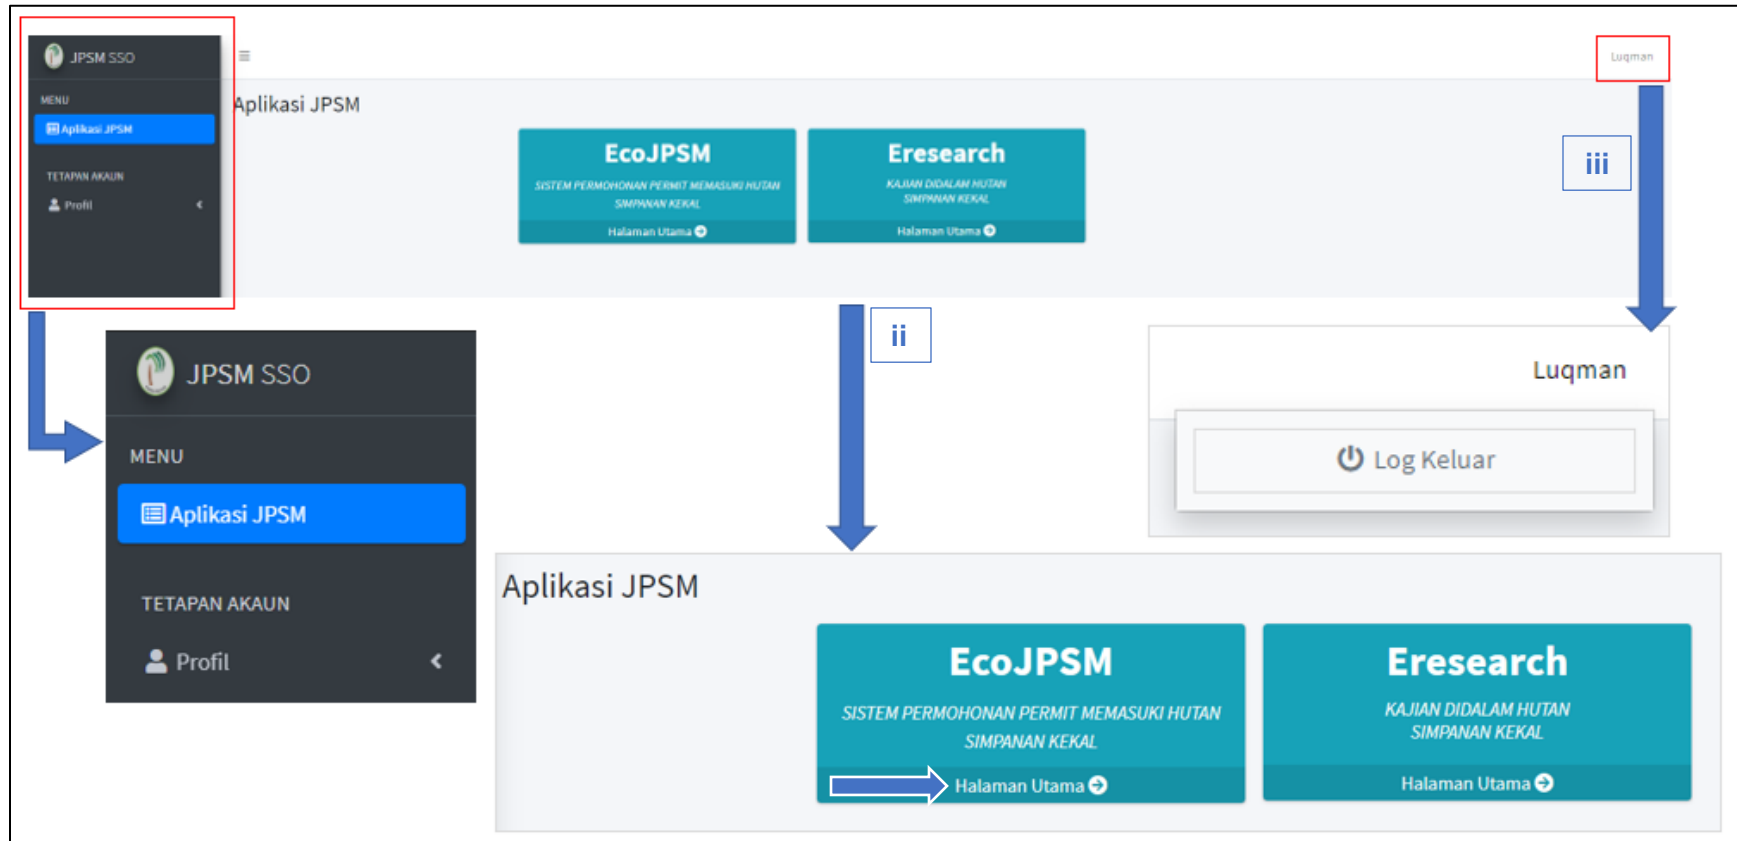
JPSM SSO

MENU

Aplikasi JPSM

TETAPAN AKAUN

Profil

Aplikasi JPSM

EcoJPSM
SISTEM PERMOHONAN PERMIT MEMASUKI HUTAN SIMPANAN KEKAL
Halaman Utama

Eresearch
KAJIAN DIDALAM HUTAN SIMPANAN KEKAL
Halaman Utama

Luqman

iii

JPSM SSO

MENU

Aplikasi JPSM

TETAPAN AKAUN

Profil

ii

Luqman

Log Keluar

Aplikasi JPSM

EcoJPSM
SISTEM PERMOHONAN PERMIT MEMASUKI HUTAN SIMPANAN KEKAL
Halaman Utama

Eresearch
KAJIAN DIDALAM HUTAN SIMPANAN KEKAL
Halaman Utama